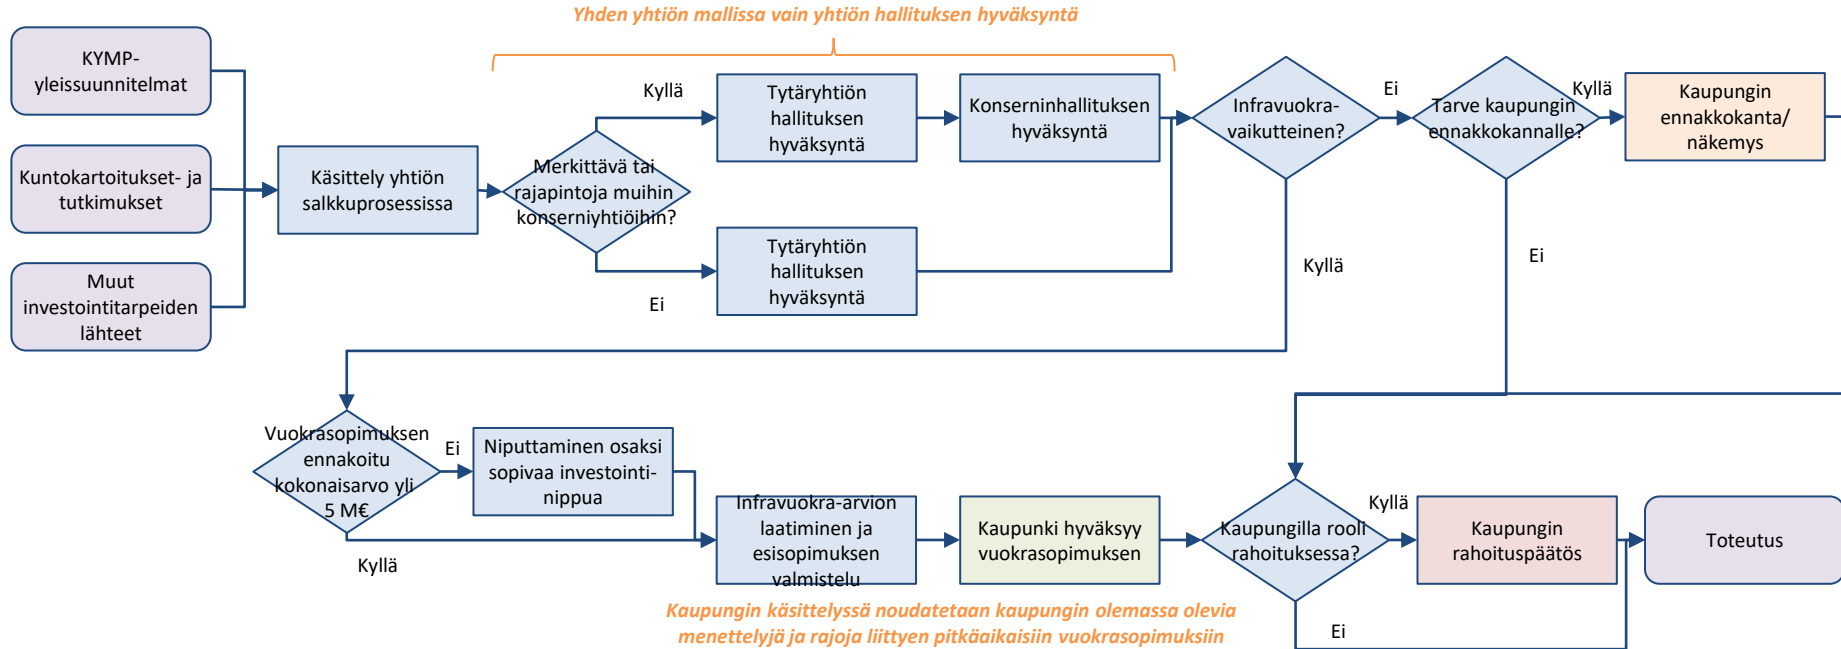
Yhden yhtiön mallissa vain yhtiön hallituksen hyväksyntä

KYMP-yleissuunnitelmat

Kuntokartoitukset- ja tutkimukset

Muut investointitarpeiden lähteet

Käsittely yhtiön salkkuprosessissa

Merkittävä tai rajapintoja muihin konserniyhtiöihin?

Kyllä

Tytäryhtiön hallituksen hyväksyntä

Konserninhallituksen hyväksyntä

Ei

Tytäryhtiön hallituksen hyväksyntä

Infravuokra-vaikutteinen?

Ei

Tarve kaupungin ennakkokannalle?

Kyllä

Kaupungin ennakkokanta/ näkemys

Kyllä

Ei

Vuokrasopimuksen ennakoitu kokonaisarvo yli 5 M€

Ei

Niputtaminen osaksi sopivaa investointi-nippua

Kyllä

Infravuokra-arvion laatiminen ja esisopimuksen valmistelu

Kaupunki hyväksyy vuokrasopimuksen

Kaupungilla rooli rahoituksessa?

Kyllä

Kaupungin rahoituspäätös

Toteutus

Ei

Kaupungin käsittelyssä noudatetaan kaupungin olemassa olevia menettelyjä ja rajoja liittyen pitkäaikaisiin vuokrasopimuksiin